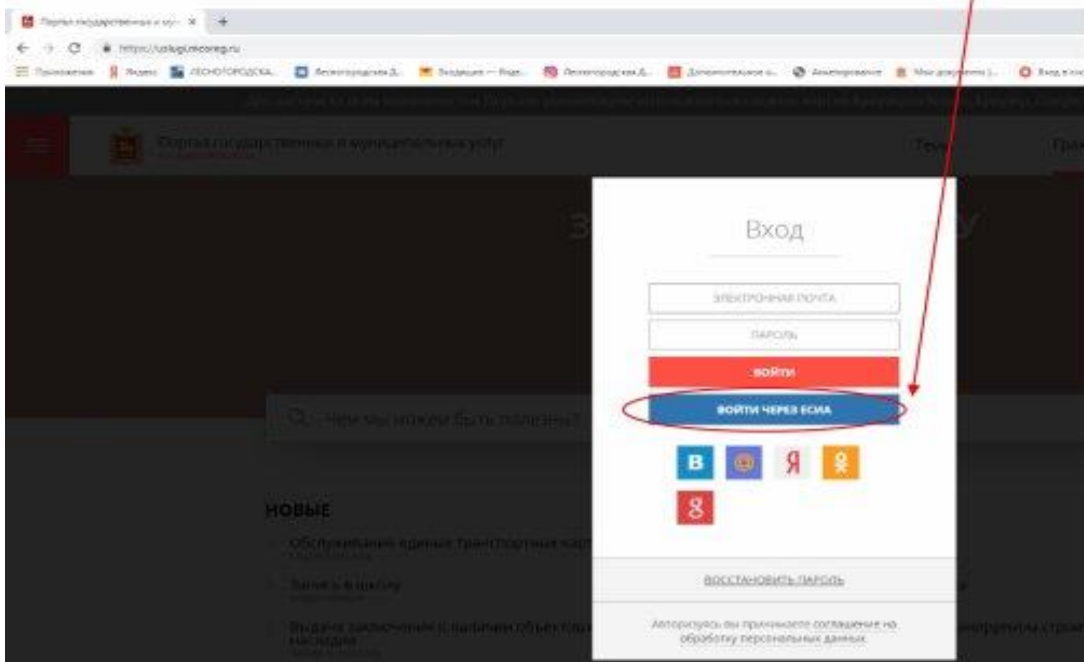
Портал государственных и муни ×
https://uslugi.mosreg.ru
Приложения Яндекс ЛЕСНОГОРОДСКА... Лесногородская Д... Входящие — Янде... Лесногородская Д... Дополнительное о... Анкетирование Мои документы (... Вход в ли

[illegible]

Портал государственных и муниципальных услуг

Тем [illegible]

Вход

ЭЛЕКТРОННАЯ ПОЧТА

ПАРОЛЬ

ВОЙТИ

ВОЙТИ ЧЕРЕЗ ЕСИА

В Я

ВОССТАНОВИТЬ ПАРОЛЬ

Авторизуясь вы принимаете соглашение на обработку персональных данных

Чем мы можем быть полезны?

НОВЫЕ

Обслуживание единых транспортных карт

Запись в школу

Выдача заключений о наличии объектов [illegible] наследия